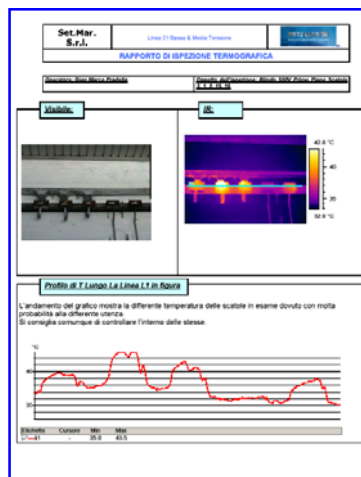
Set.Mar. S.r.l.

Linea 21 Bassa & Media Tensione

RAPPORTO DI ISPEZIONE TERMOGRAFICA

Operatore: Bias Marco Fratelli

Oggetto dell'ispezione: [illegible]

Visibile:

IR:

42.8 °C

40

35

32.9 °C

Profilo di T Lungo La Linea L1 in figura

L'andamento del grafico mostra la differente temperatura delle scatole in esame dovuto con molta probabilità alle differente utenza.
Si consiglia comunque di controllare l'interno delle stesse.

°C

40

35

| Etichetta | Cursori | Min | Max |
|---|---|---|---|
| L1 | - | 35.0 | 43.5 |